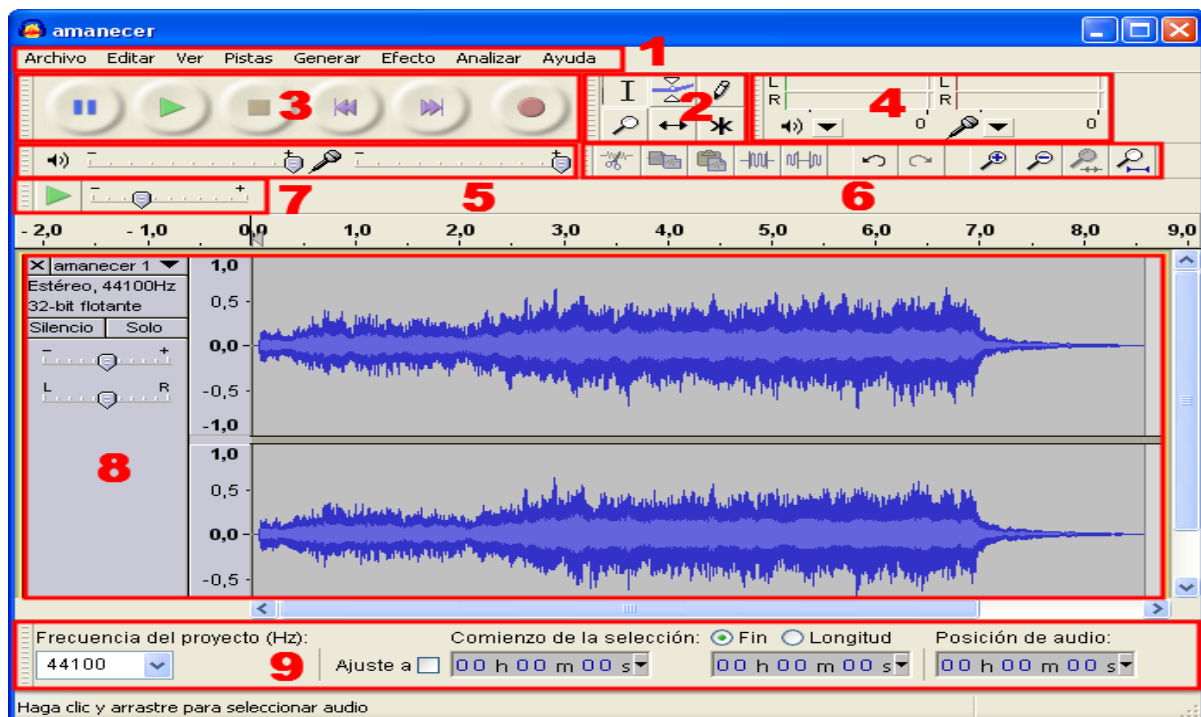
amanecer

Archivo Editar Ver Pistas Generar Efecto Analizar Ayuda 1

3 2 4

L R L R

0 0

7 5 6

-2,0 -1,0 0,0 1,0 2,0 3,0 4,0 5,0 6,0 7,0 8,0 9,0

X amanecer 1
Estéreo, 44100Hz
32-bit flotante
Silencio Solo

L R

1,0
0,5
0,0
-0,5
-1,0
1,0
0,5
0,0
-0,5

8

Frecuencia del proyecto (Hz):
44100
9
Ajuste a
Comienzo de la selección: Fin Longitud
00 h 00 m 00 s
00 h 00 m 00 s
Posición de audio:
00 h 00 m 00 s

Haga clic y arrastre para seleccionar audio